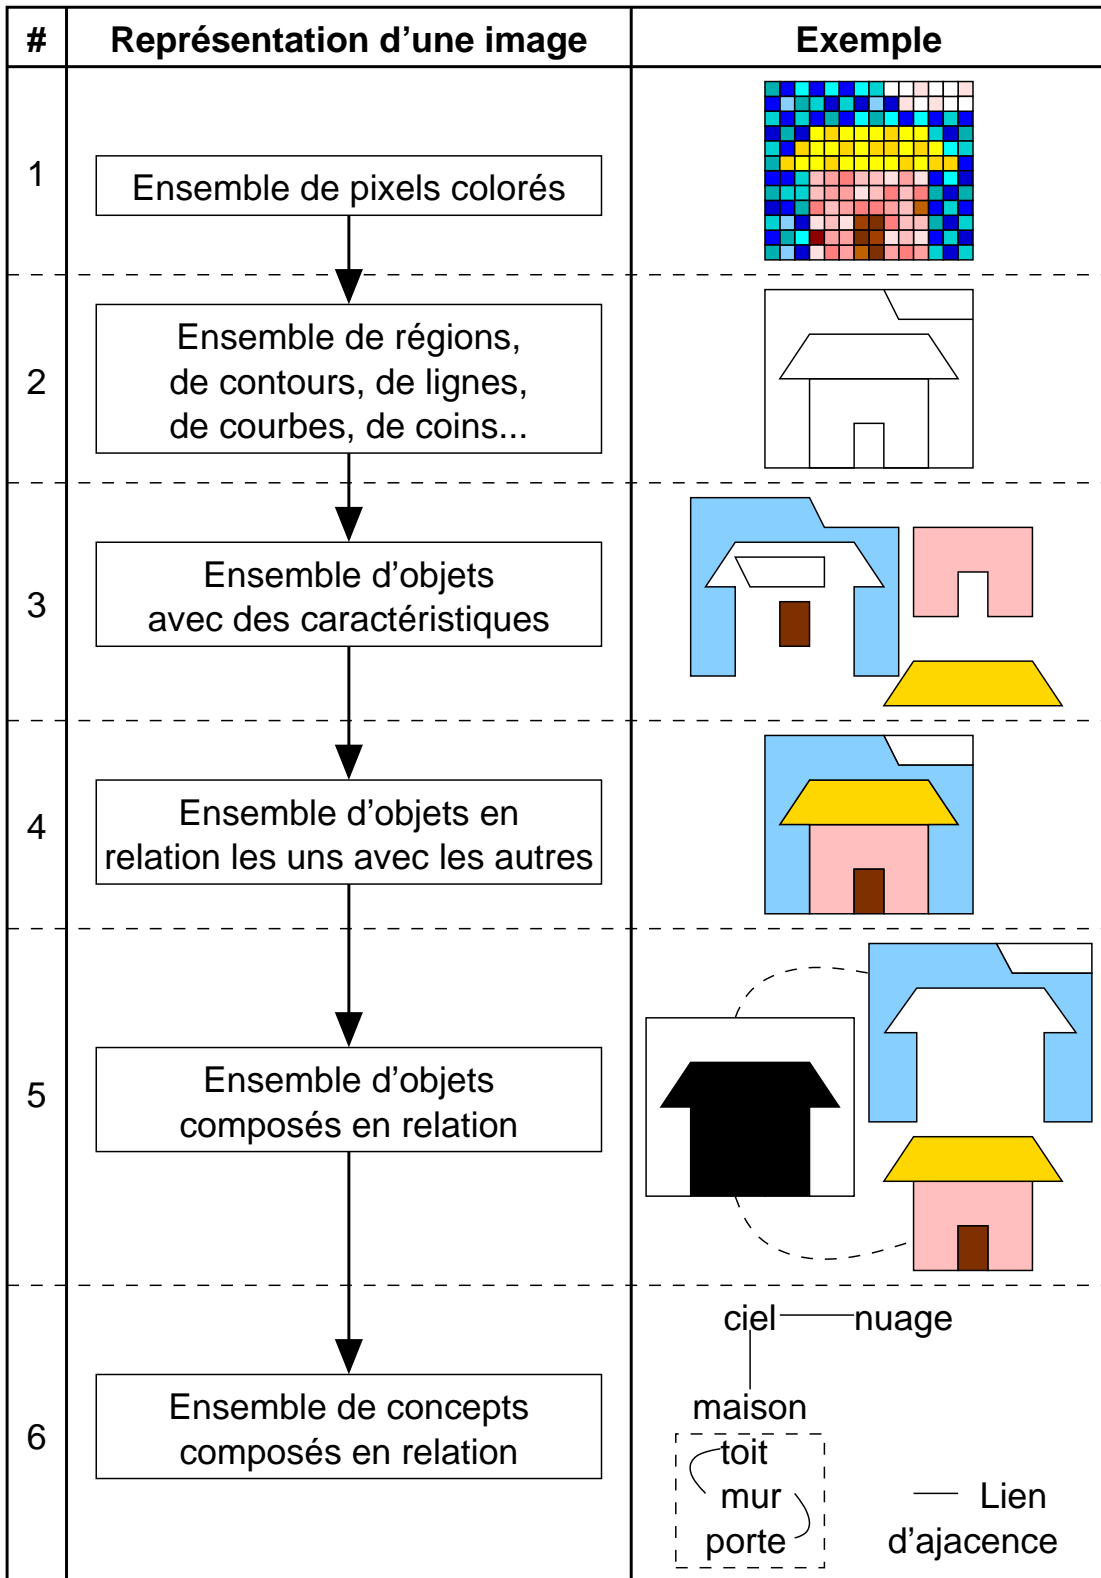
| # | Représentation d'une image | Exemple |
|---|---|---|
| 1 | Ensemble de pixels colorés | |
| 2 | Ensemble de régions, de contours, de lignes, de courbes, de coins... | |
| 3 | Ensemble d'objets avec des caractéristiques | |
| 4 | Ensemble d'objets en relation les uns avec les autres | |
| 5 | Ensemble d'objets composés en relation | |
| 6 | Ensemble de concepts composés en relation | ciel nuage maison toit mur porte Lien d'ajacence |